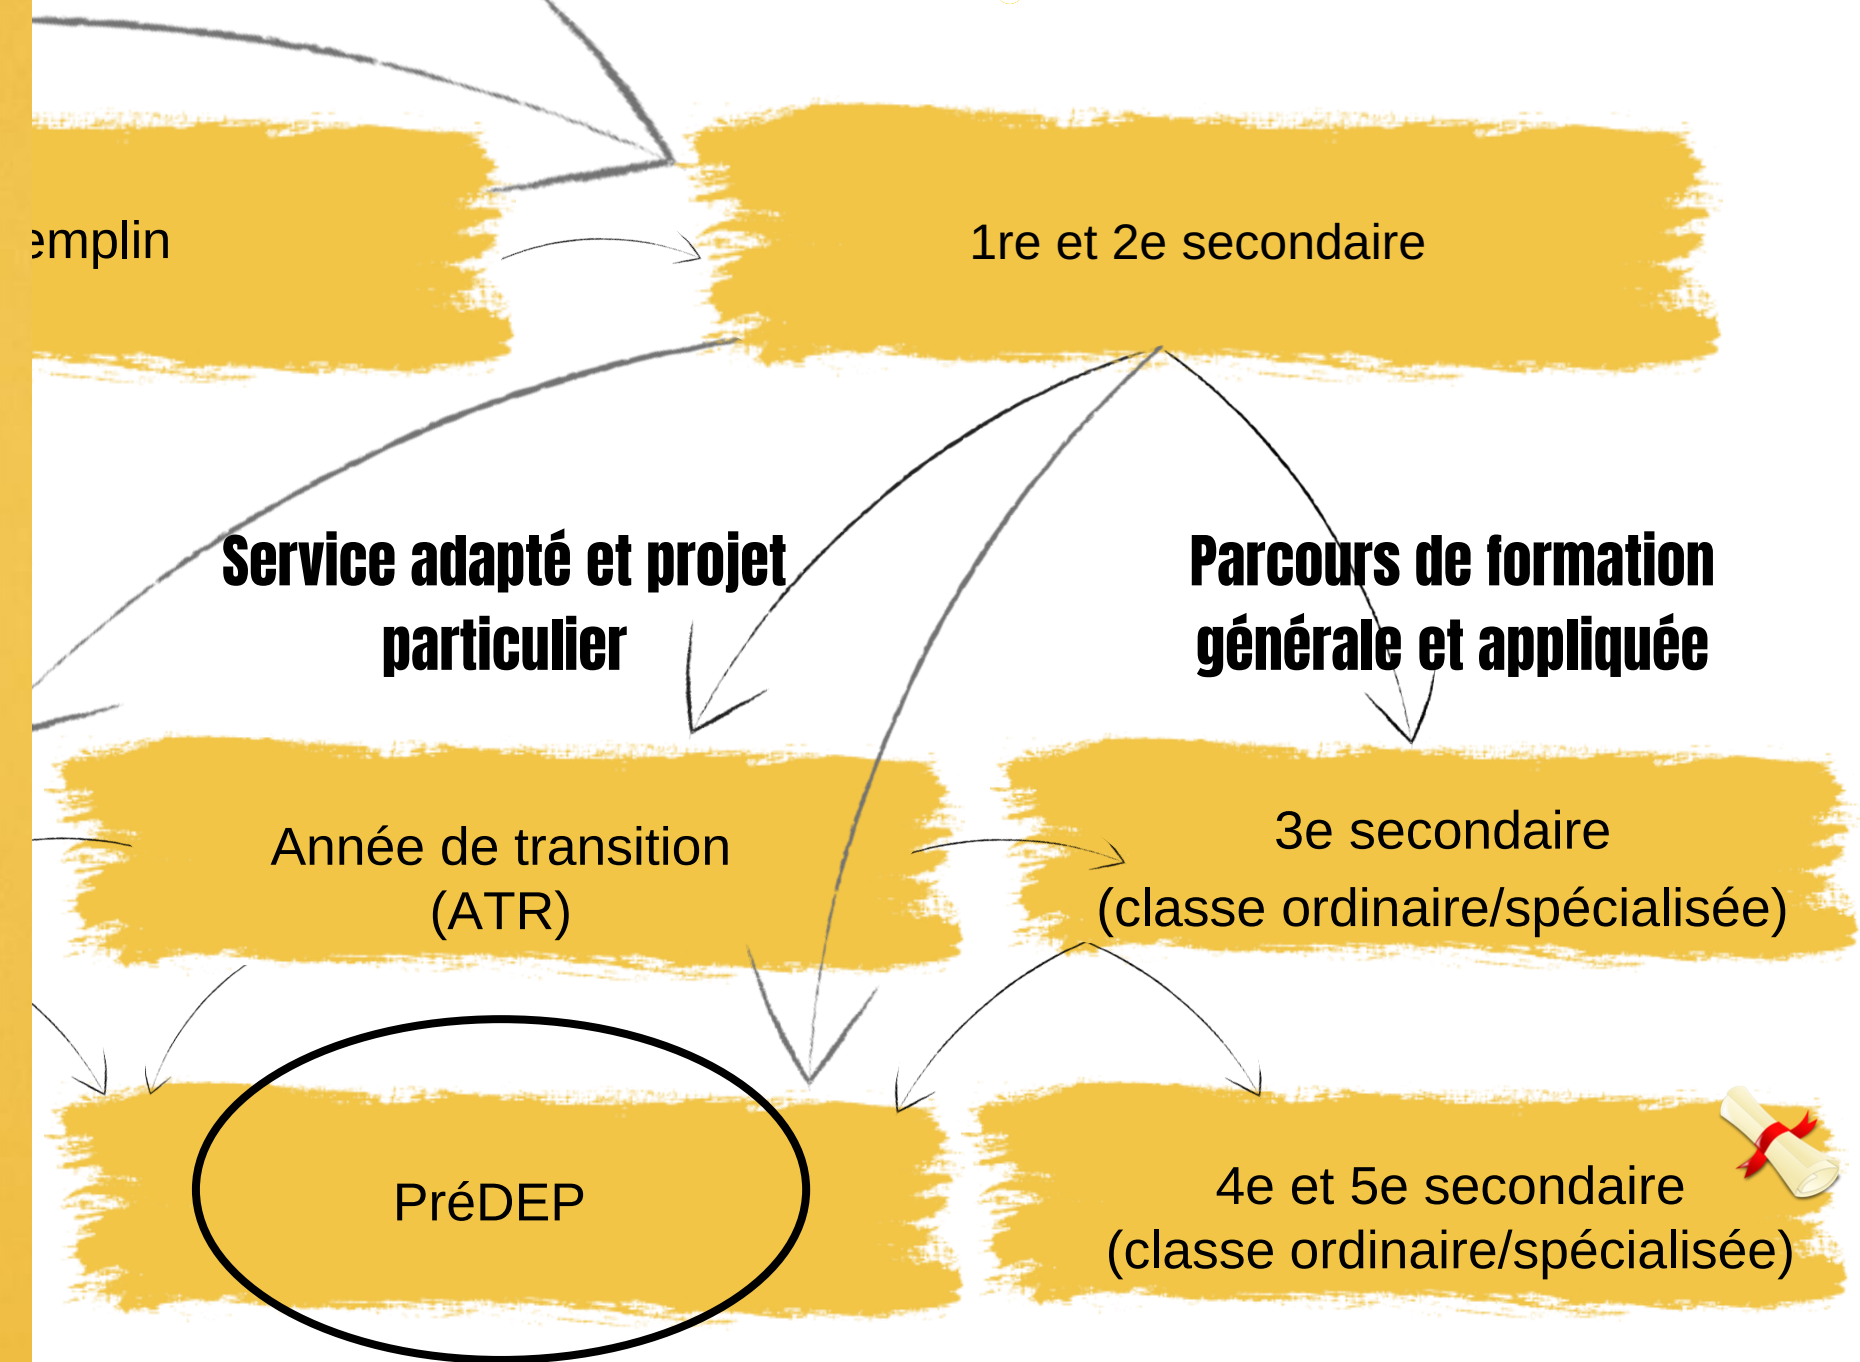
emplin

1re et 2e secondaire

Service adapté et projet particulier

Parcours de formation générale et appliquée

Année de transition (ATR)

3e secondaire (classe ordinaire/spécialisée)

PréDEP

4e et 5e secondaire (classe ordinaire/spécialisée)